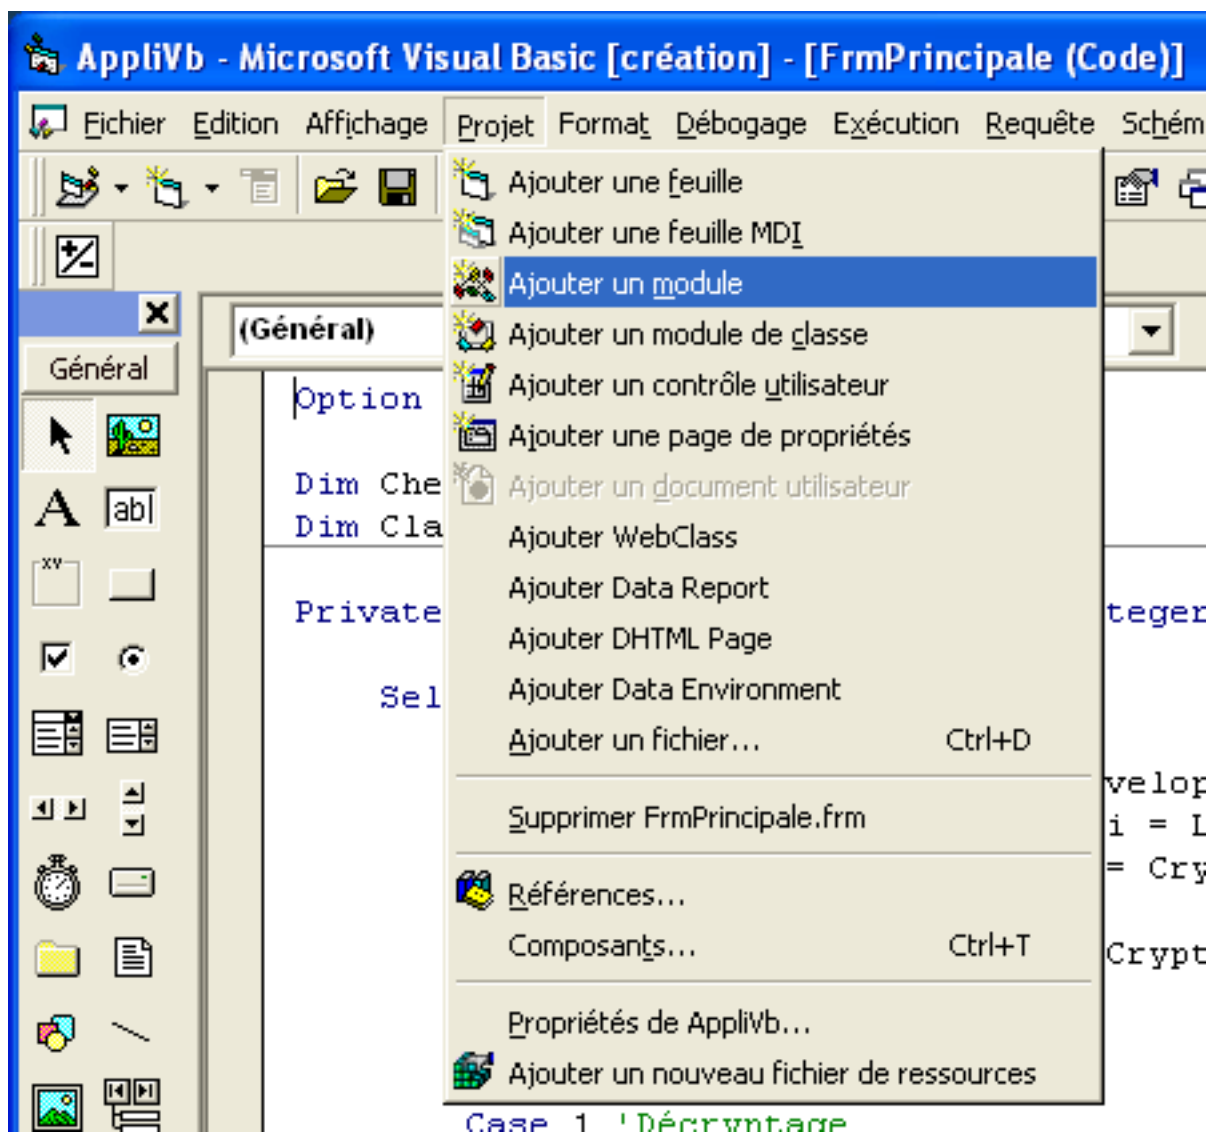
AppliVb - Microsoft Visual Basic [création] - [FrmPrincipale (Code)]

Fichier Edition Affichage Projet Format Débogage Exécution Requête Schém

Général

(Général)

Option

Dim Che
Dim Cla

Private

Sel

Ajouter une feuille
Ajouter une feuille MDI
Ajouter un module
Ajouter un module de classe
Ajouter un contrôle utilisateur
Ajouter une page de propriétés
Ajouter un document utilisateur
Ajouter WebClass
Ajouter Data Report
Ajouter DHTML Page
Ajouter Data Environment
Ajouter un fichier... Ctrl+D
Supprimer FrmPrincipale.frm
Références...
Composants... Ctrl+T
Propriétés de AppliVb...
Ajouter un nouveau fichier de ressources

teger

velop
i = L
= Cry

Crypt

Case 1 'Décryptage